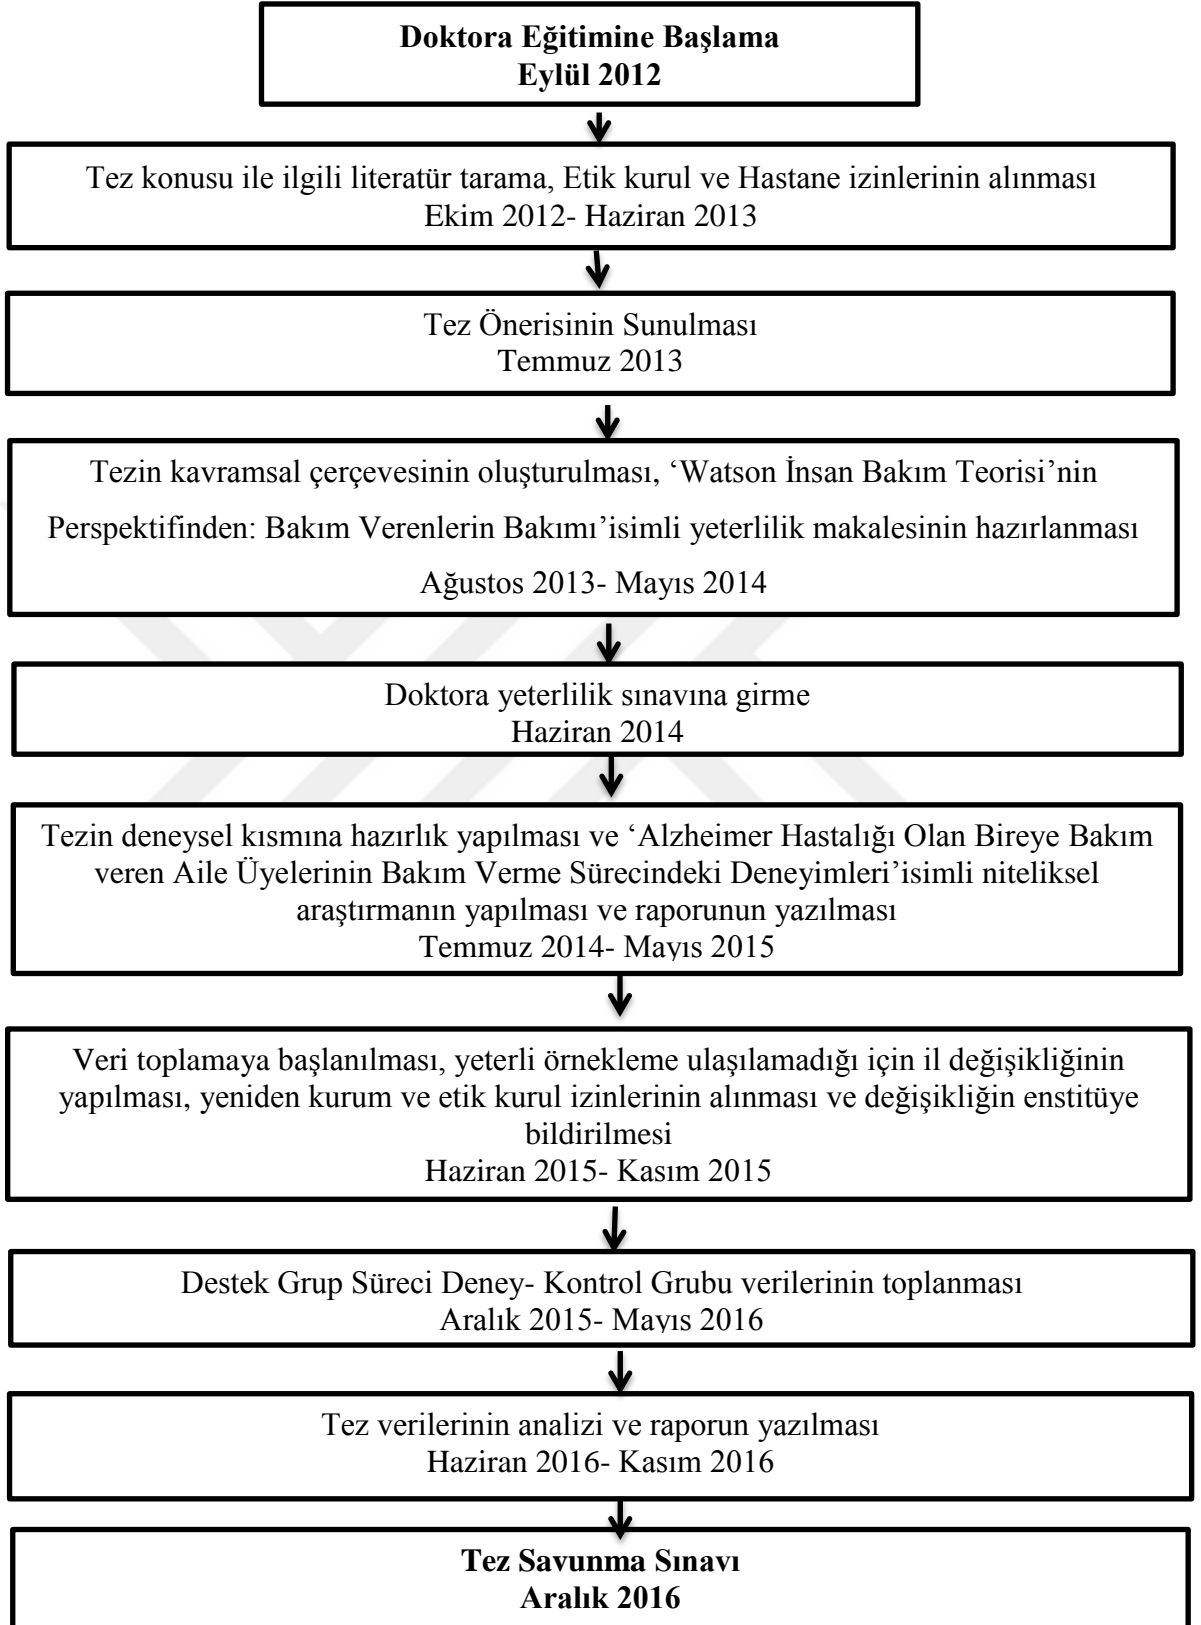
**Doktora Eğitimine Başlama**
**Eylül 2012**

Tez konusu ile ilgili literatür tarama, Etik kurul ve Hastane izinlerinin alınması
Ekim 2012- Haziran 2013

Tez Önerisinin Sunulması
Temmuz 2013

Tezin kavramsal çerçevesinin oluşturulması, 'Watson İnsan Bakım Teorisi'nin Perspektifinden: Bakım Verenlerin Bakımı'isimli yeterlilik makalesinin hazırlanması
Ağustos 2013- Mayıs 2014

Doktora yeterlilik sınavına girme
Haziran 2014

Tezin deneysel kısmına hazırlık yapılması ve 'Alzheimer Hastalığı Olan Bireye Bakım veren Aile Üyelerinin Bakım Verme Sürecindeki Deneyimleri'isimli niteliksel araştırmanın yapılması ve raporunun yazılması
Temmuz 2014- Mayıs 2015

Veri toplamaya başlanılması, yeterli örnekleme ulaşılamadığı için il değişikliğinin yapılması, yeniden kurum ve etik kurul izinlerinin alınması ve değişikliğin enstitüye bildirilmesi
Haziran 2015- Kasım 2015

Destek Grup Süreci Deney- Kontrol Grubu verilerinin toplanması
Aralık 2015- Mayıs 2016

Tez verilerinin analizi ve raporun yazılması
Haziran 2016- Kasım 2016

**Tez Savunma Sınavı**
**Aralık 2016**